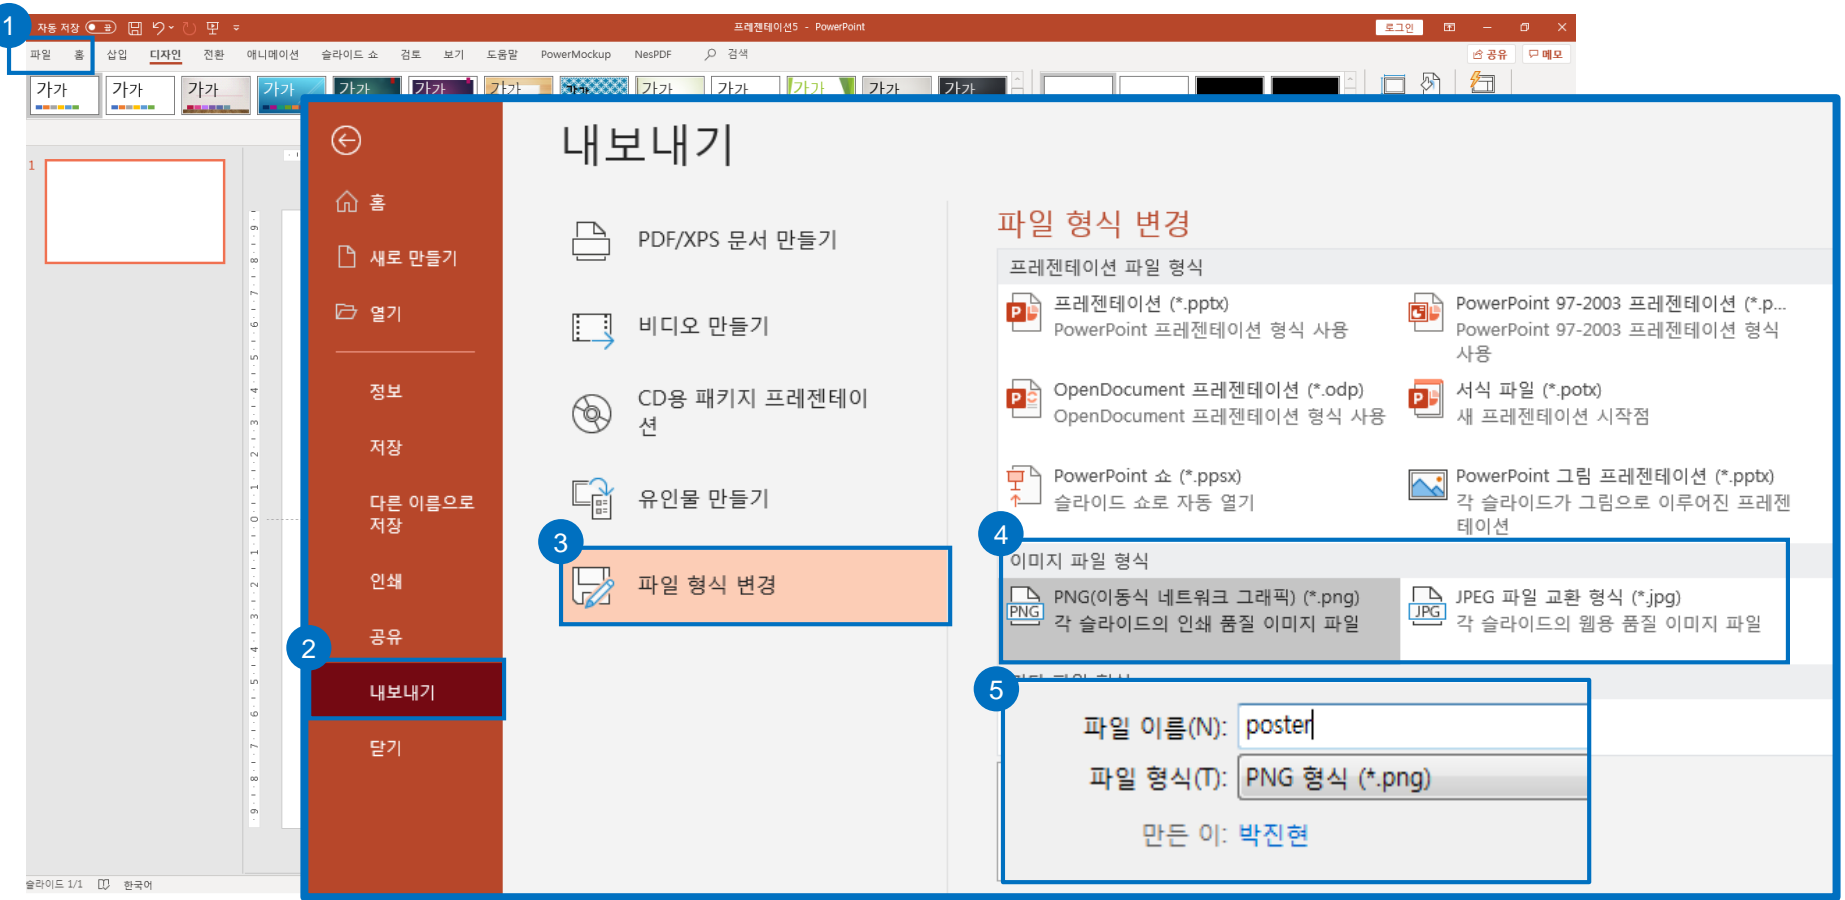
1

자동 저장 끔 프레젠테이션5 - PowerPoint 로그인

파일 홈 삽입 디자인 전환 애니메이션 슬라이드 쇼 검토 보기 도움말 PowerMockup NesPDF 검색 공유 메모

가가 가가 가가 가가 가가 가가 가가 가가 가가 가가 가가 가가 가가

1

홈

새로 만들기

열기

정보

저장

다른 이름으로 저장

인쇄

공유

2

내보내기

닫기

내보내기

PDF/XPS 문서 만들기

비디오 만들기

CD용 패키지 프레젠테이션

유인물 만들기

3

파일 형식 변경

파일 형식 변경

프레젠테이션 파일 형식

프레젠테이션 (*.pptx)
PowerPoint 프레젠테이션 형식 사용

PowerPoint 97-2003 프레젠테이션 (*.p...
PowerPoint 97-2003 프레젠테이션 형식 사용

OpenDocument 프레젠테이션 (*.odp)
OpenDocument 프레젠테이션 형식 사용

서식 파일 (*.potx)
새 프레젠테이션 시작점

PowerPoint 쇼 (*.ppsx)
슬라이드 쇼로 자동 열기

PowerPoint 그림 프레젠테이션 (*.pptx)
각 슬라이드가 그림으로 이루어진 프레젠테이션

4

이미지 파일 형식

PNG(이동식 네트워크 그래픽) (*.png)
각 슬라이드의 인쇄 품질 이미지 파일

JPEG 파일 교환 형식 (*.jpg)
각 슬라이드의 웹용 품질 이미지 파일

5

파일 이름(N): poster

파일 형식(T): PNG 형식 (*.png)

만든 이: 박진현

슬라이드 1/1 한국어